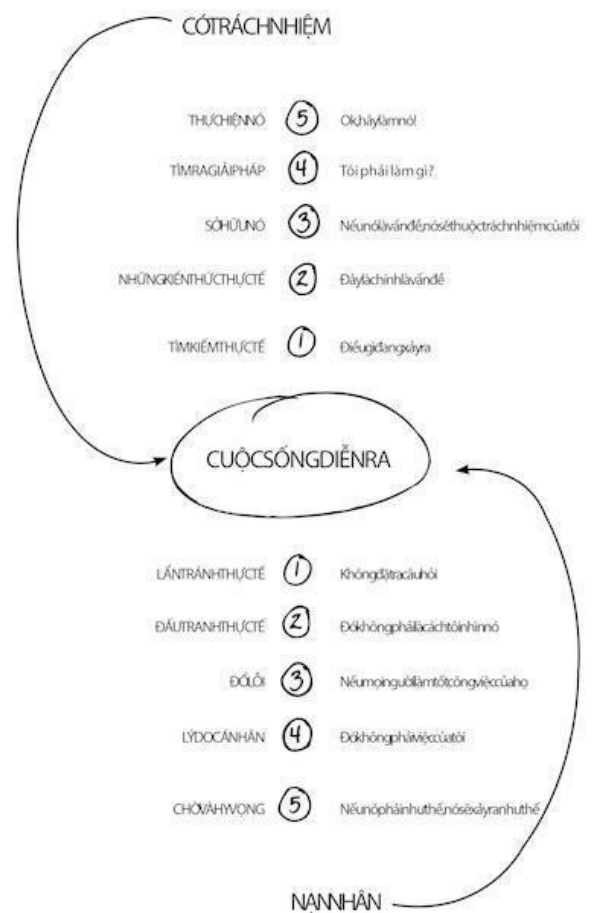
CÓTRÁCHNHIỆM

THỰCHIỆNNÓ 5 Ok,hãylàmnó!

TÌMRAGIẢIPHÁP 4 Tôi phải làm gì?

SỞHỮUNÓ 3 Nếunólàvấnđề,nósẽthuộctráchnhiệmcủatôi

NHỮNGKIẾNTHỨCTHỰCTẾ 2 Đâylàchínhlàvấnđề

TÌMKIẾMTHỰCTẾ 1 Điềugìđangxảyra

CUỘCSỐNGDIỄNRA

LẨNTRÁNHTHỰCTẾ 1 Khôngđặtracâuhỏi

ĐẤUTRANHTHỰCTẾ 2 Đókhôngphảilàcáchtôinhìnnó

ĐỔLỖI 3 Nếumọingườilàmtốtcôngviệccủahọ

LÝDOCÁNHÂN 4 Đókhôngphảiviệccủatôi

CHỜVÀHYVỌNG 5 Nếunóphảinhưthế,nósẽxảyranhưthế

NẠNNHÂN